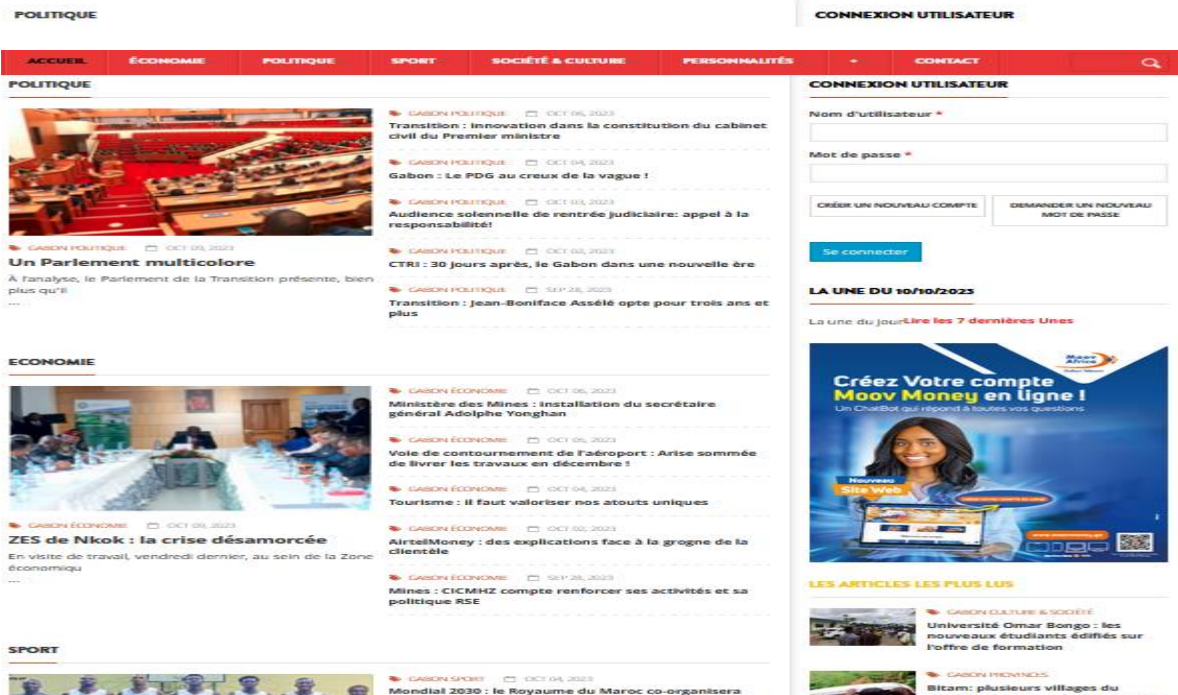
POLITIQUE

CONNEXION UTILISATEUR

ACCUEIL ÉCONOMIE POLITIQUE SPORT SOCIÉTÉ & CULTURE PERSONNALITÉS + CONTACT

POLITIQUE

GABON POLITIQUE OCT 09, 2023
Un Parlement multicolore
À l'analyse, le Parlement de la Transition présente, bien plus qu'il
...

GABON POLITIQUE OCT 06, 2023
Transition : Innovation dans la constitution du cabinet civil du Premier ministre

GABON POLITIQUE OCT 04, 2023
Gabon : Le PDG au creux de la vague !

GABON POLITIQUE OCT 03, 2023
Audience solennelle de rentrée judiciaire: appel à la responsabilité!

GABON POLITIQUE OCT 02, 2023
CTRI : 30 jours après, le Gabon dans une nouvelle ère

GABON POLITIQUE SEP 28, 2023
Transition : Jean-Boniface Assélé opte pour trois ans et plus

ECONOMIE

GABON ÉCONOMIE OCT 09, 2023
ZES de Nkok : la crise désamorcée
En visite de travail, vendredi dernier, au sein de la Zone économiqu
...

GABON ÉCONOMIE OCT 06, 2023
Ministère des Mines : installation du secrétaire général Adolphe Yonghan

GABON ÉCONOMIE OCT 05, 2023
Voie de contournement de l'aéroport : Arise sommée de livrer les travaux en décembre !

GABON ÉCONOMIE OCT 04, 2023
Tourisme : il faut valoriser nos atouts uniques

GABON ÉCONOMIE OCT 02, 2023
AirtelMoney : des explications face à la grogne de la clientèle

GABON ÉCONOMIE SEP 28, 2023
Mines : CICMHZ compte renforcer ses activités et sa politique RSE

SPORT

GABON SPORT OCT 04, 2023
Mondial 2030 : le Royaume du Maroc co-organisera

CONNEXION UTILISATEUR
Nom d'utilisateur *
Mot de passe *
CRÉER UN NOUVEAU COMPTE
DEMANDER UN NOUVEAU MOT DE PASSE
Se connecter

LA UNE DU 10/10/2023
La une du jourLire les 7 dernières Unes

Moov Africa
Créez Votre compte Moov Money en ligne !
Un ChatBot qui répond à toutes vos questions
Nouveau Site Web

LES ARTICLES LES PLUS LUS

GABON CULTURE & SOCIÉTÉ
Université Omar Bongo : les nouveaux étudiants édifiés sur l'offre de formation

GABON PROVINCES
Bitam: plusieurs villages du